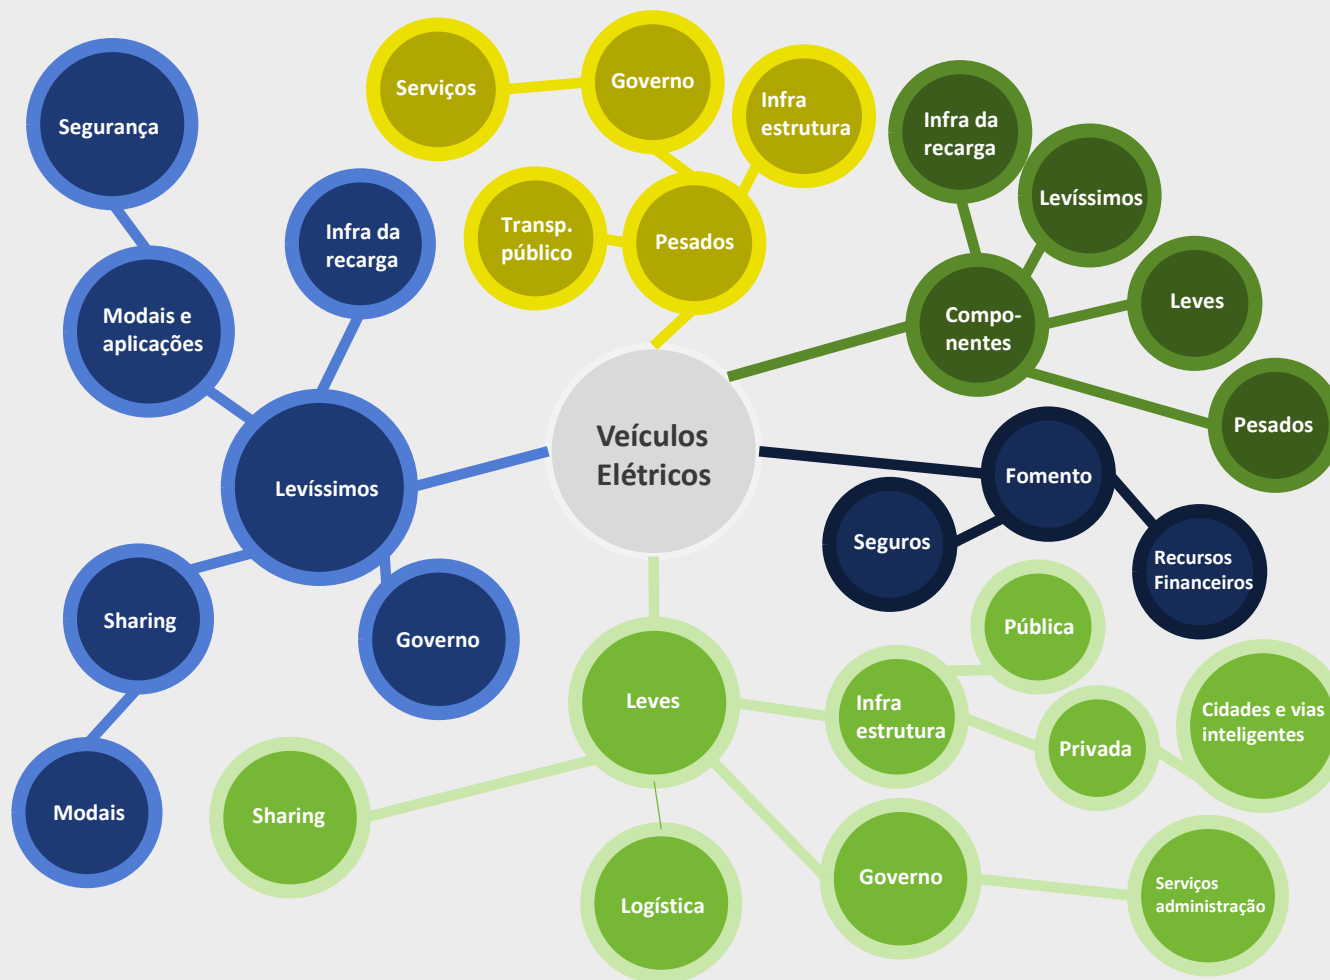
Veículos Elétricos

Pesados
Transp. público
Governo
Serviços
Infra estrutura

Compo-nentes
Infra da recarga
Levíssimos
Leves
Pesados

Fomento
Seguros
Recursos Financeiros

Leves
Sharing
Logística
Governo
Serviços administração
Infra estrutura
Pública
Privada
Cidades e vias inteligentes

Levíssimos
Infra da recarga
Modais e aplicações
Segurança
Sharing
Modais
Governo